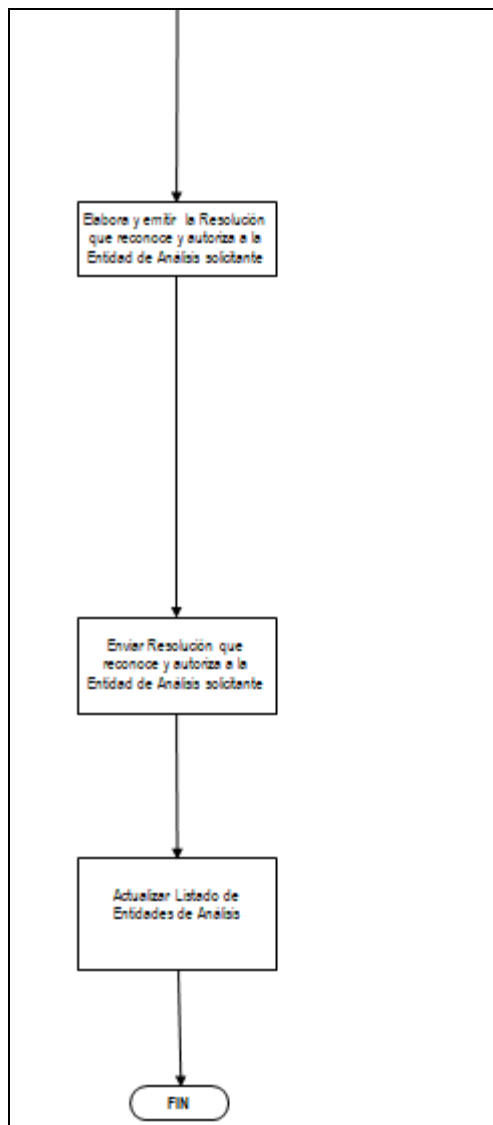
Elabora y emitir la Resolución que reconoce y autoriza a la Entidad de Análisis solicitante

Enviar Resolución que reconoce y autoriza a la Entidad de Análisis solicitante

Actualizar Listado de Entidades de Análisis

FIN